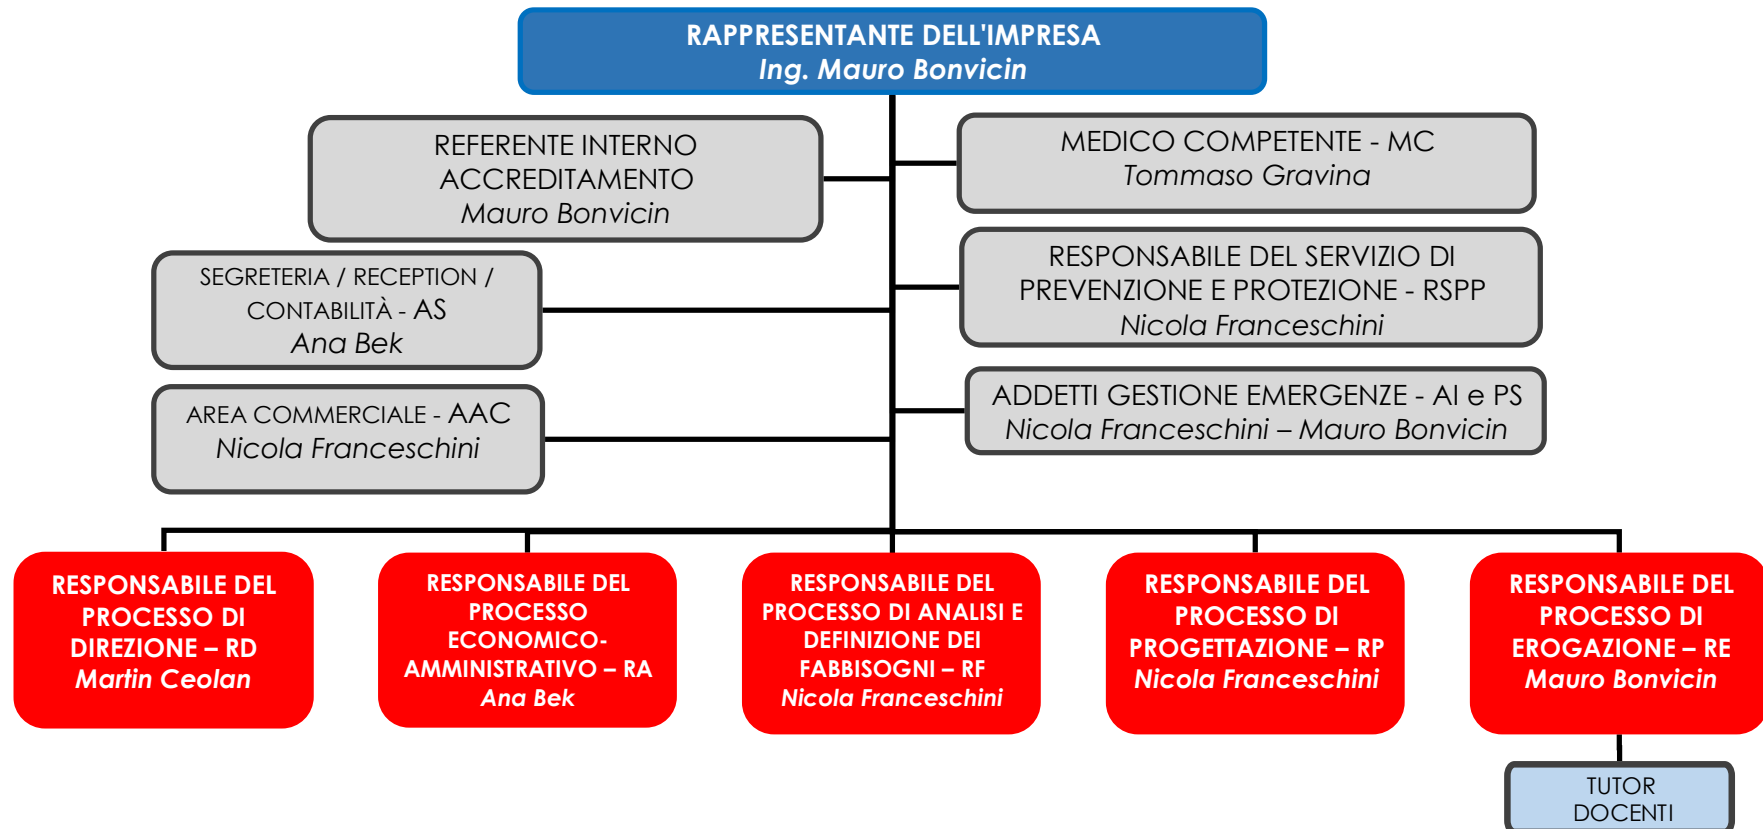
RAPPRESENTANTE DELL'IMPRESA
*Ing. Mauro Bonvicin*

REFERENTE INTERNO ACCREDITAMENTO
*Mauro Bonvicin*

MEDICO COMPETENTE - MC
*Tommaso Gravina*

SEGRETERIA / RECEPTION / CONTABILITÀ - AS
*Ana Bek*

RESPONSABILE DEL SERVIZIO DI PREVENZIONE E PROTEZIONE - RSPP
*Nicola Franceschini*

AREA COMMERCIALE - AAC
*Nicola Franceschini*

ADDETTI GESTIONE EMERGENZE - AI e PS
*Nicola Franceschini – Mauro Bonvicin*

RESPONSABILE DEL PROCESSO DI DIREZIONE – RD
*Martin Ceolan*

RESPONSABILE DEL PROCESSO ECONOMICO-AMMINISTRATIVO – RA
*Ana Bek*

RESPONSABILE DEL PROCESSO DI ANALISI E DEFINIZIONE DEI FABBISOGNI – RF
*Nicola Franceschini*

RESPONSABILE DEL PROCESSO DI PROGETTAZIONE – RP
*Nicola Franceschini*

RESPONSABILE DEL PROCESSO DI EROGAZIONE – RE
*Mauro Bonvicin*

TUTOR DOCENTI